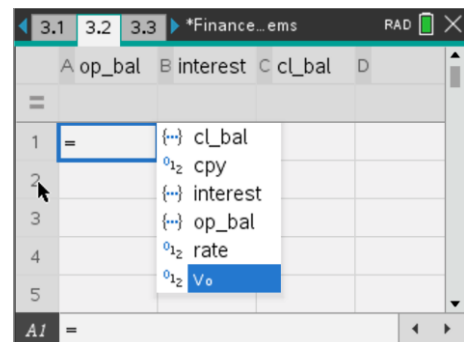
3.1 3.2 3.3 *Finance…ems RAD

| | A op_bal | B interest | C cl_bal | D |
|---|---|---|---|---|
| = | | | | |
| 1 | = | | | |
| 2 | | | | |
| 3 | | | | |
| 4 | | | | |
| 5 | | | | |

{…} cl_bal
$^0 1_2$ cpy
{…} interest
{…} op_bal
$^0 1_2$ rate
$^0 1_2$ Vo

A1 =